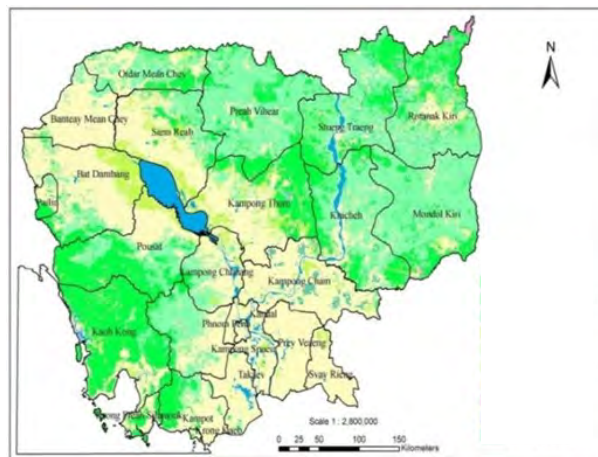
N

Otdar Mean Chey

Preah Vihear

Stung Treng

Rotanak Kiri

Banteay Mean Chey

Siem Reab

Bat Dambang

Pailin

Kampong Thum

Kracheh

Mondol Kiri

Pousat

Kampong Chhnang

Kampong Cham

Kaoh Kong

Phnom Penh

Kandal

Kampong Speu

Prey Veaeng

Svay Rieng

Takaev

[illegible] Sihanouk

Kampot

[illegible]

Scale 1 : 2,800,000

0 25 50 100 150 Kilometers